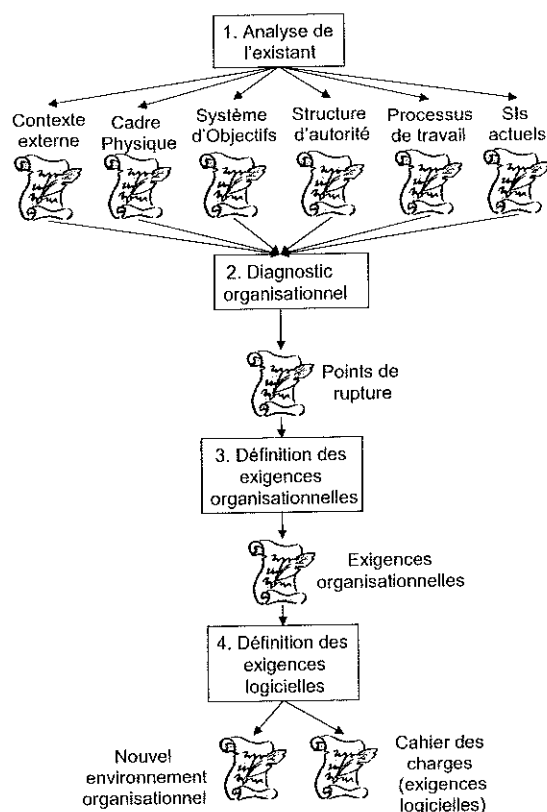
1. Analyse de l'existant

Contexte externe

Cadre Physique

Système d'Objectifs

Structure d'autorité

Processus de travail

SIs actuels

2. Diagnostic organisationnel

Points de rupture

3. Définition des exigences organisationnelles

Exigences organisationnelles

4. Définition des exigences logicielles

Nouvel environnement organisationnel

Cahier des charges (exigences logicielles)